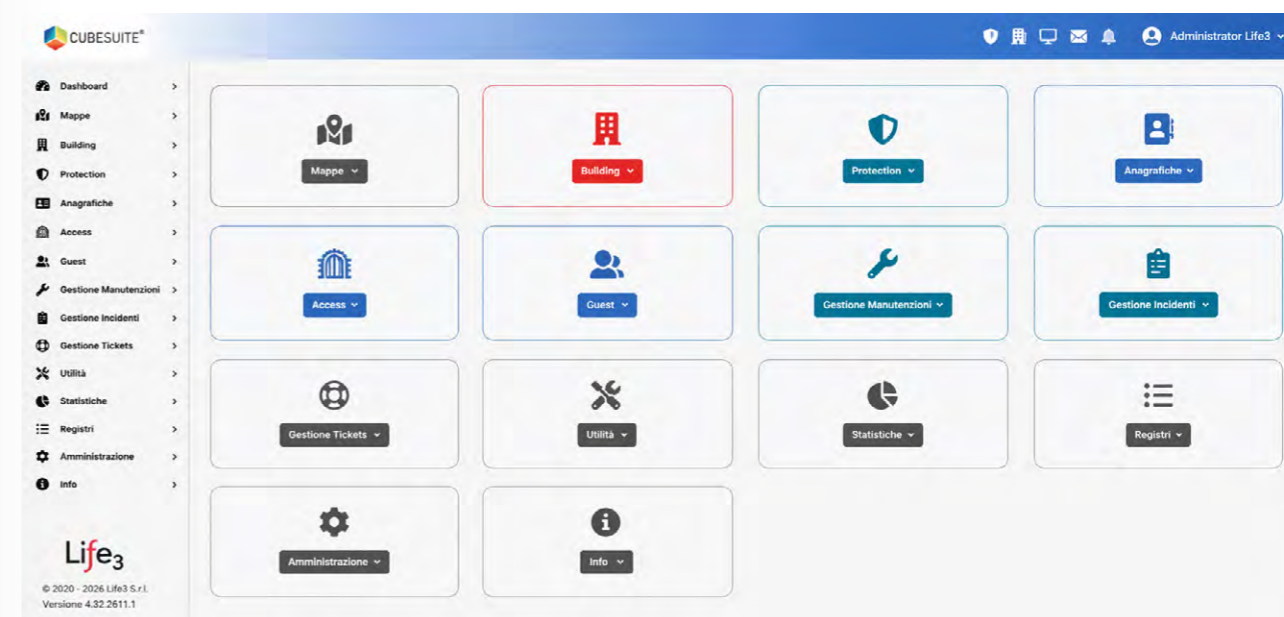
CUBESUITE®

Administrator Life3

Dashboard
Mappe
Building
Protection
Anagrafiche
Access
Guest
Gestione Manutenzioni
Gestione Incidenti
Gestione Tickets
Utilità
Statistiche
Registri
Amministrazione
Info

Life3

© 2020 - 2026 Life3 S.r.l.
Versione 4.32.2611.1

Mappe
Building
Protection
Anagrafiche
Access
Guest
Gestione Manutenzioni
Gestione Incidenti
Gestione Tickets
Utilità
Statistiche
Registri
Amministrazione
Info